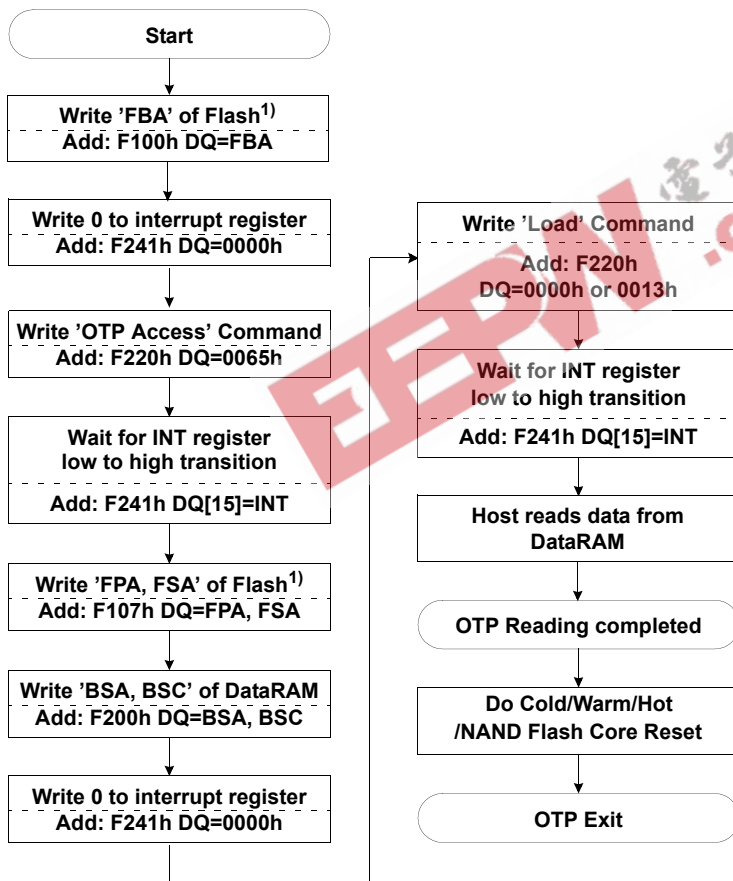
Start

Write 'FBA' of Flash$^{1)}$
Add: F100h DQ=FBA

Write 0 to interrupt register
Add: F241h DQ=0000h

Write 'OTP Access' Command
Add: F220h DQ=0065h

Wait for INT register low to high transition
Add: F241h DQ[15]=INT

Write 'FPA, FSA' of Flash$^{1)}$
Add: F107h DQ=FPA, FSA

Write 'BSA, BSC' of DataRAM
Add: F200h DQ=BSA, BSC

Write 0 to interrupt register
Add: F241h DQ=0000h

Write 'Load' Command
Add: F220h
DQ=0000h or 0013h

Wait for INT register low to high transition
Add: F241h DQ[15]=INT

Host reads data from DataRAM

OTP Reading completed

Do Cold/Warm/Hot /NAND Flash Core Reset

OTP Exit